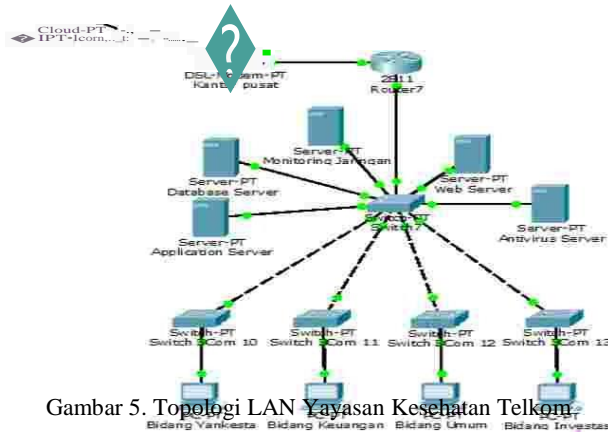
Cloud-PT
IPT-Icom...

DSL-Modem-PT
Kantor pusat

2811
Router7

Server-PT
Monitoring Jaringan

Server-PT
Database Server

Server-PT
Web Server

Switch-PT
Switch7

Server-PT
Antivirus Server

Server-PT
Application Server

Switch-PT
Switch 3Com 10

Switch-PT
Switch 3Com 11

Switch-PT
Switch 3Com 12

Switch-PT
Switch 3Com 13

Gambar 5. Topologi LAN Yayasan Kesehatan Telkom

Bidang Yankesta

Bidang Keuangan

Bidang Umum

PC-PT
Bidang Investasi